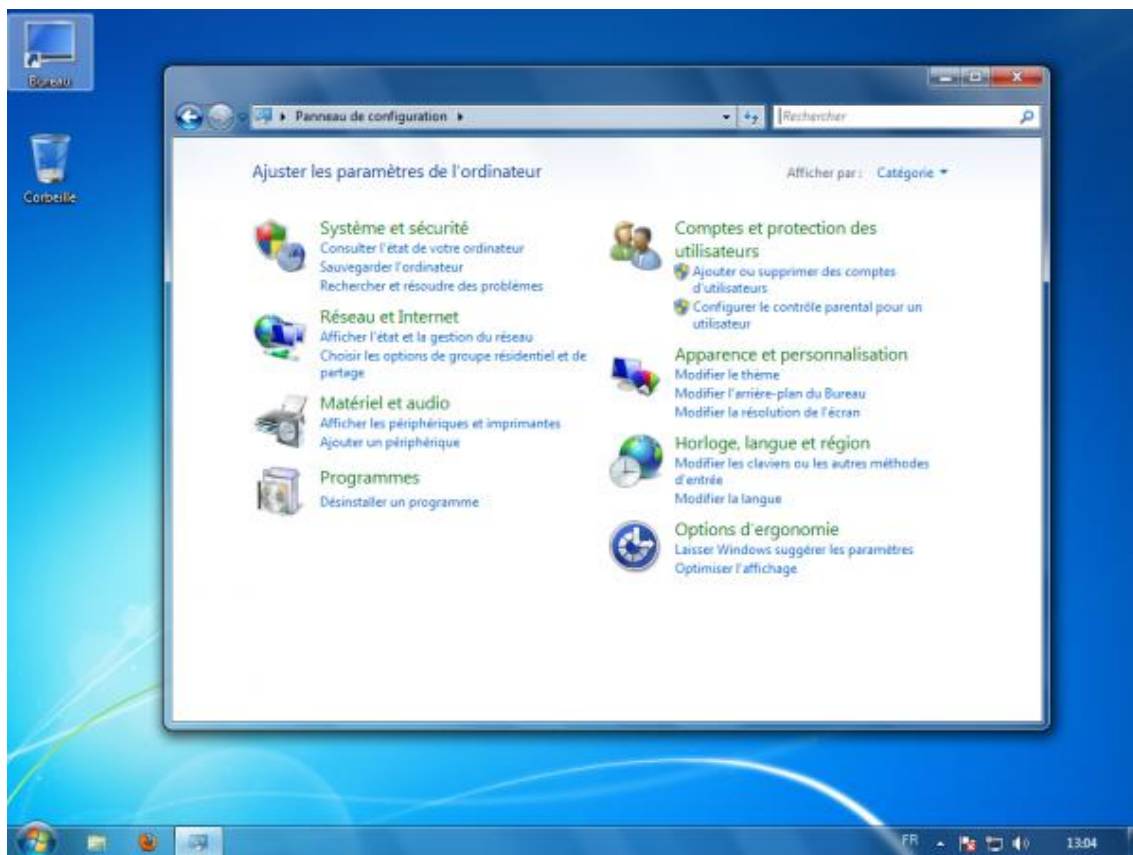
Bureau

Corbeille

Panneau de configuration ▸

Rechercher

Ajuster les paramètres de l'ordinateur

Afficher par : Catégorie

Système et sécurité
Consulter l'état de votre ordinateur
Sauvegarder l'ordinateur
Rechercher et résoudre des problèmes

Réseau et Internet
Afficher l'état et la gestion du réseau
Choisir les options de groupe résidentiel et de partage

Matériel et audio
Afficher les périphériques et imprimantes
Ajouter un périphérique

Programmes
Désinstaller un programme

Comptes et protection des utilisateurs
Ajouter ou supprimer des comptes d'utilisateurs
Configurer le contrôle parental pour un utilisateur

Apparence et personnalisation
Modifier le thème
Modifier l'arrière-plan du Bureau
Modifier la résolution de l'écran

Horloge, langue et région
Modifier les claviers ou les autres méthodes d'entrée
Modifier la langue

Options d'ergonomie
Laisser Windows suggérer les paramètres
Optimiser l'affichage

FR

13:04